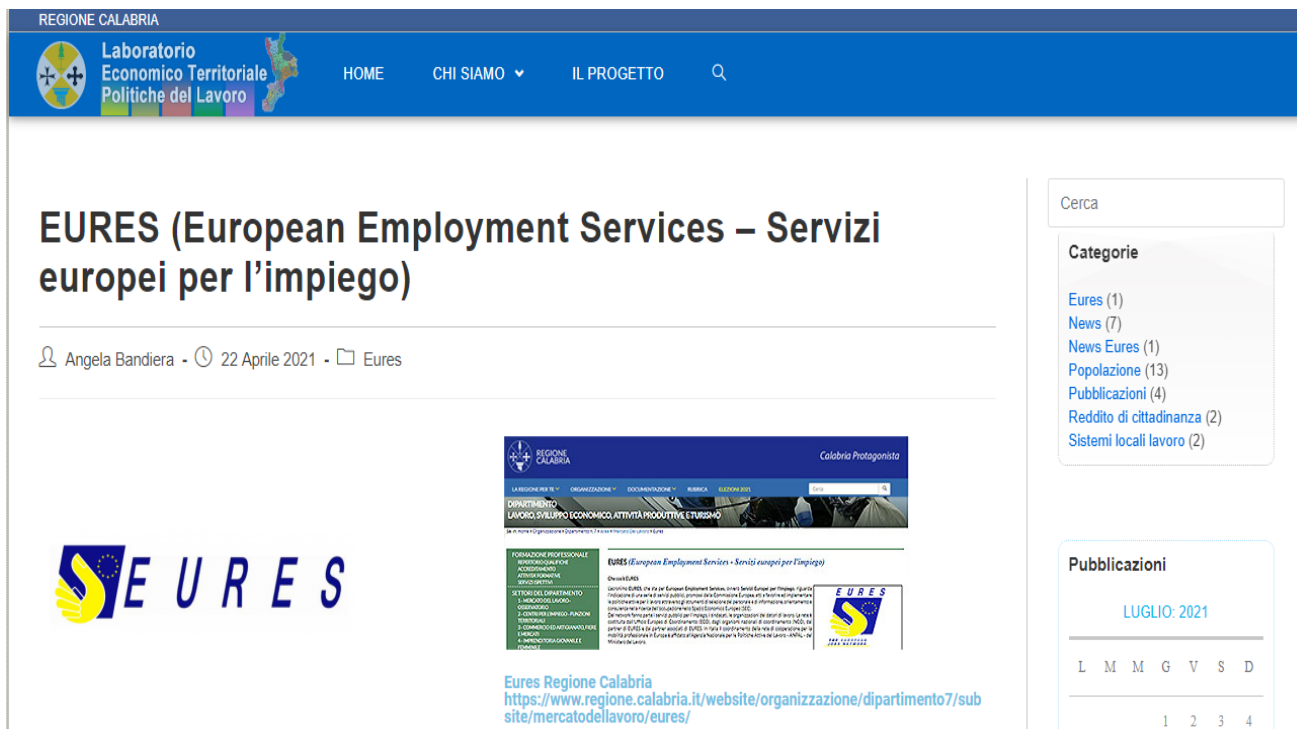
REGIONE CALABRIA

Laboratorio
Economico Territoriale
Politiche del Lavoro

HOME
CHI SIAMO
IL PROGETTO

# EURES (European Employment Services – Servizi europei per l’impiego)

Angela Bandiera - 22 Aprile 2021 - Eures

EURES

REGIONE CALABRIA
Calabria Protagonista
LA REGIONE PER TE ORGANIZZAZIONE DOCUMENTAZIONE RUBRICA ELEZIONI 2021
DIPARTIMENTO
LAVORO, SVILUPPO ECONOMICO, ATTIVITÀ PRODUTTIVE E TURISMO
EURES (European Employment Services - Servizi europei per l'impiego)
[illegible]

Eures Regione Calabria
https://www.regione.calabria.it/website/organizzazione/dipartimento7/subsite/mercatodellavoro/eures/

Cerca

Categorie
Eures (1)
News (7)
News Eures (1)
Popolazione (13)
Pubblicazioni (4)
Reddito di cittadinanza (2)
Sistemi locali lavoro (2)

Pubblicazioni
LUGLIO: 2021

| L | M | M | G | V | S | D |
|---|---|---|---|---|---|---|
| | | | 1 | 2 | 3 | 4 |